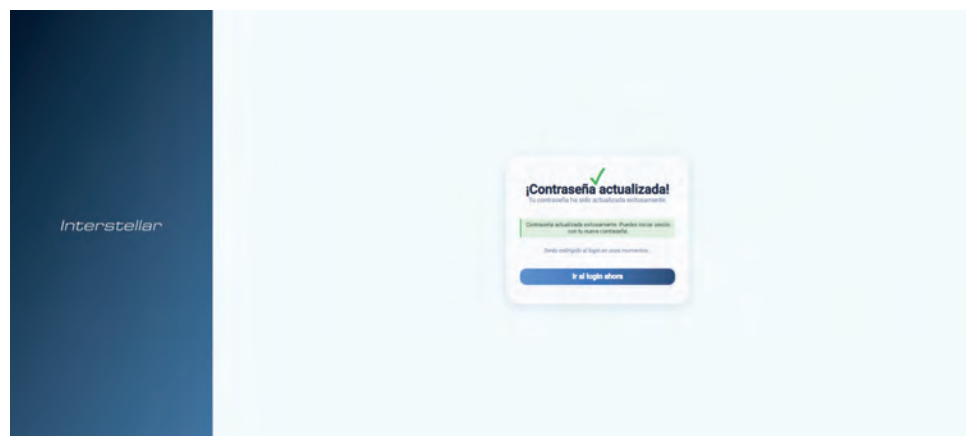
Interstellar

¡Contraseña actualizada!

Tu contraseña ha sido actualizada exitosamente.

Contraseña actualizada exitosamente. Puedes iniciar sesión con tu nueva contraseña.

Serás redirigido al login en unos momentos...

Ir al login ahora